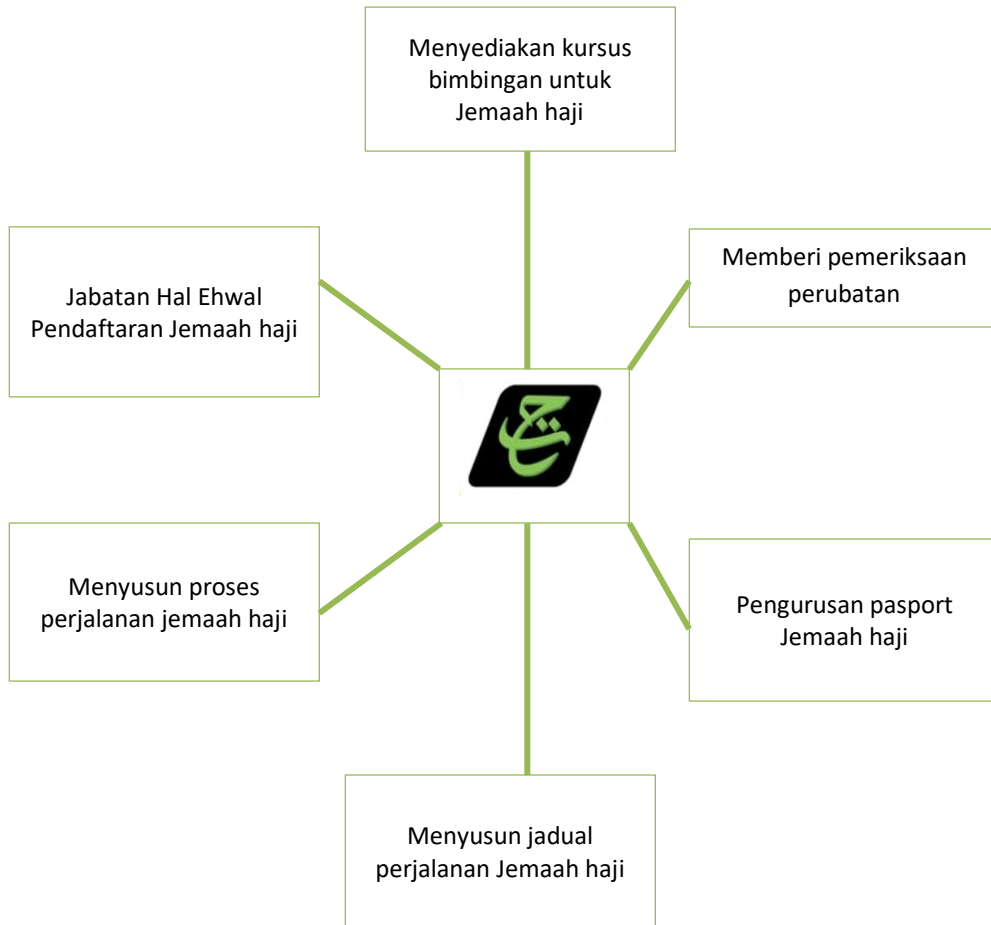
Menyediakan kursus bimbingan untuk Jemaah haji

Jabatan Hal Ehwal Pendaftaran Jemaah haji

Memberi pemeriksaan perubatan

Menyusun proses perjalanan jemaah haji

Pengurusan pasport Jemaah haji

Menyusun jadual perjalanan Jemaah haji